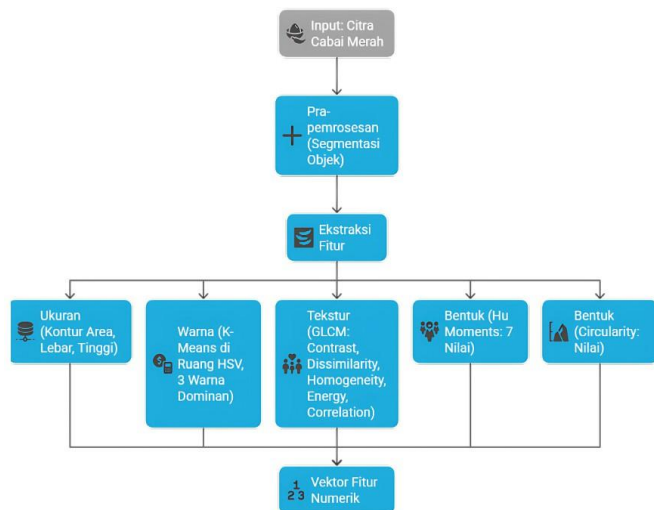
Input: Citra Cabai Merah

Pra-pemrosesan (Segmentasi Objek)

Ekstraksi Fitur

Ukuran (Kontur Area, Lebar, Tinggi)

Warna (K-Means di Ruang HSV, 3 Warna Dominan)

Tekstur (GLCM: Contrast, Dissimilarity, Homogeneity, Energy, Correlation)

Bentuk (Hu Moments: 7 Nilai)

Bentuk (Circularity: Nilai)

Vektor Fitur Numerik